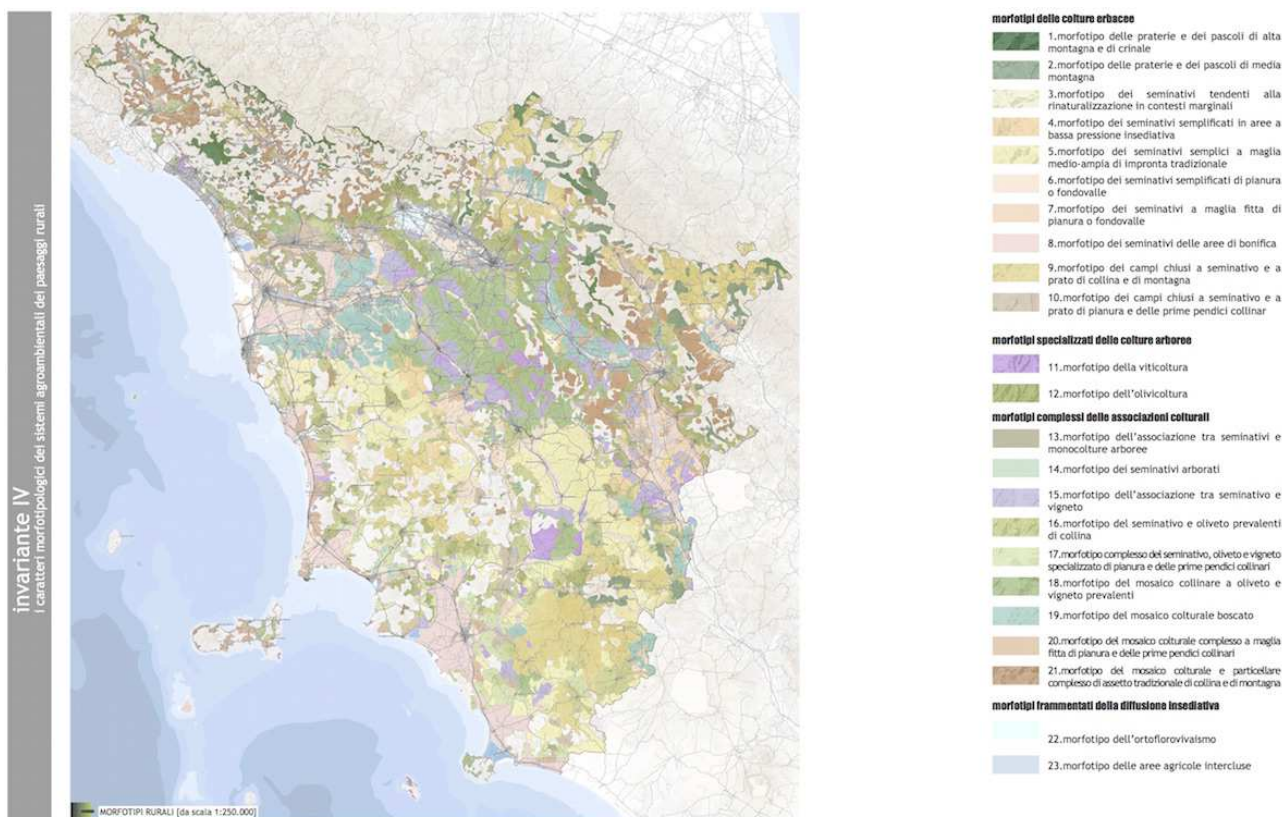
invariante IV
i caratteri morfotipologici dei sistemi agroambientali dei paesaggi rurali

MORFOTIPI RURALI [da scala 1:250.000]

morfotipi delle colture erbacee

1.morfotipo delle praterie e dei pascoli di alta montagna e di crinale

2.morfotipo delle praterie e dei pascoli di media montagna

3.morfotipo dei seminativi tendenti alla rinaturalizzazione in contesti marginali

4.morfotipo dei seminativi semplificati in aree a bassa pressione insediativa

5.morfotipo dei seminativi semplici a maglia medio-ampia di impronta tradizionale

6.morfotipo dei seminativi semplificati di pianura o fondovalle

7.morfotipo dei seminativi a maglia fitta di pianura o fondovalle

8.morfotipo dei seminativi delle aree di bonifica

9.morfotipo dei campi chiusi a seminativo e a prato di collina e di montagna

10.morfotipo dei campi chiusi a seminativo e a prato di pianura e delle prime pendici collinar

morfotipi specializzati delle colture arboree

11.morfotipo della viticoltura

12.morfotipo dell'olivicoltura

morfotipi complessi delle associazioni colturali

13.morfotipo dell'associazione tra seminativi e monocolture arboree

14.morfotipo dei seminativi arborati

15.morfotipo dell'associazione tra seminativo e vigneto

16.morfotipo del seminativo e oliveto prevalenti di collina

17.morfotipo complesso del seminativo, oliveto e vigneto specializzato di pianura e delle prime pendici collinari

18.morfotipo del mosaico collinare a oliveto e vigneto prevalenti

19.morfotipo del mosaico colturale boscato

20.morfotipo del mosaico colturale complesso a maglia fitta di pianura e delle prime pendici collinari

21.morfotipo del mosaico colturale e particellare complesso di assetto tradizionale di collina e di montagna

morfotipi frammentati della diffusione insediativa

22.morfotipo dell'ortoflorovivaismo

23.morfotipo delle aree agricole intercluse